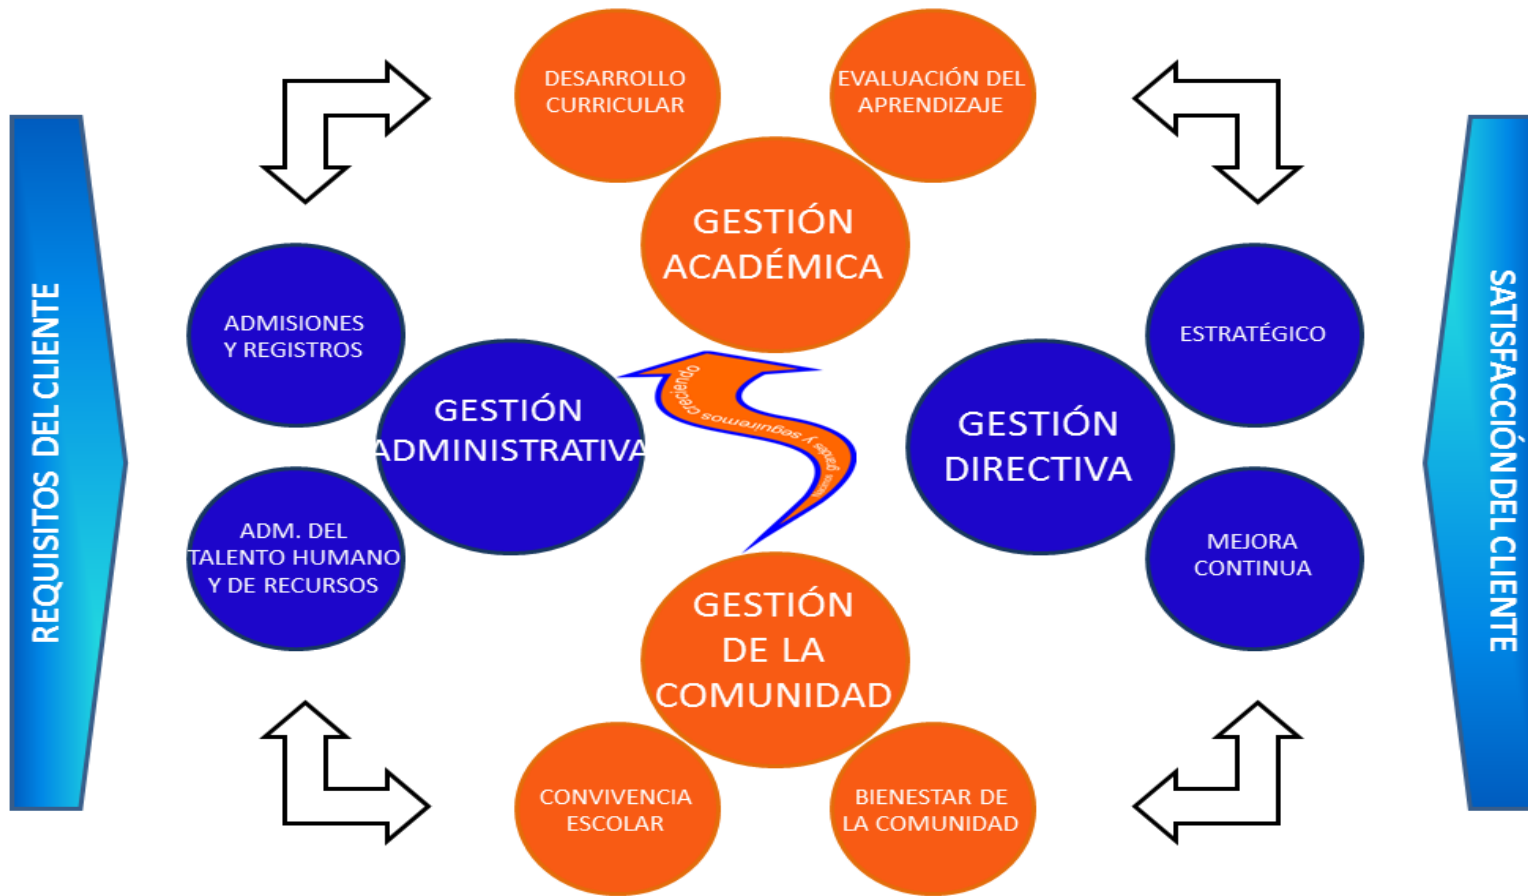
REQUISITOS DEL CLIENTE

DESARROLLO CURRICULAR

EVALUACIÓN DEL APRENDIZAJE

GESTIÓN ACADÉMICA

ADMISIONES Y REGISTROS

GESTIÓN ADMINISTRATIVA

ADM. DEL TALENTO HUMANO Y DE RECURSOS

creciendo seguiremos y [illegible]

ESTRATÉGICO

GESTIÓN DIRECTIVA

MEJORA CONTINUA

GESTIÓN DE LA COMUNIDAD

CONVIVENCIA ESCOLAR

BIENESTAR DE LA COMUNIDAD

SATISFACCIÓN DEL CLIENTE